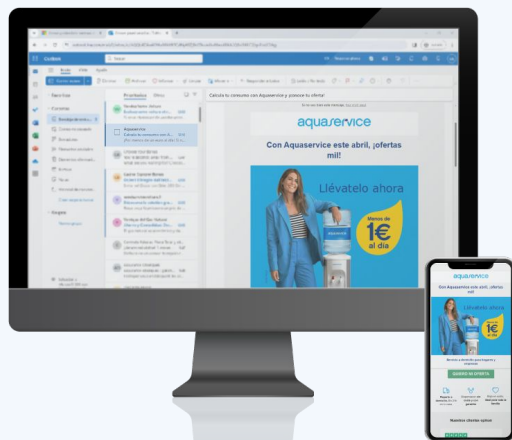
Outlook

Prioritarios

Otros

Calcula tu consumo con Aquaservice y conoce tu oferta!

aquaservice

Con Aquaservice este abril, ¡ofertas mil!

Llévatelo ahora

Menos de

1€

al día

aquaservice

Con Aquaservice este abril, ¡ofertas mil!

Llévatelo ahora

Menos de

1€

al día

QUIERO MI OFERTA